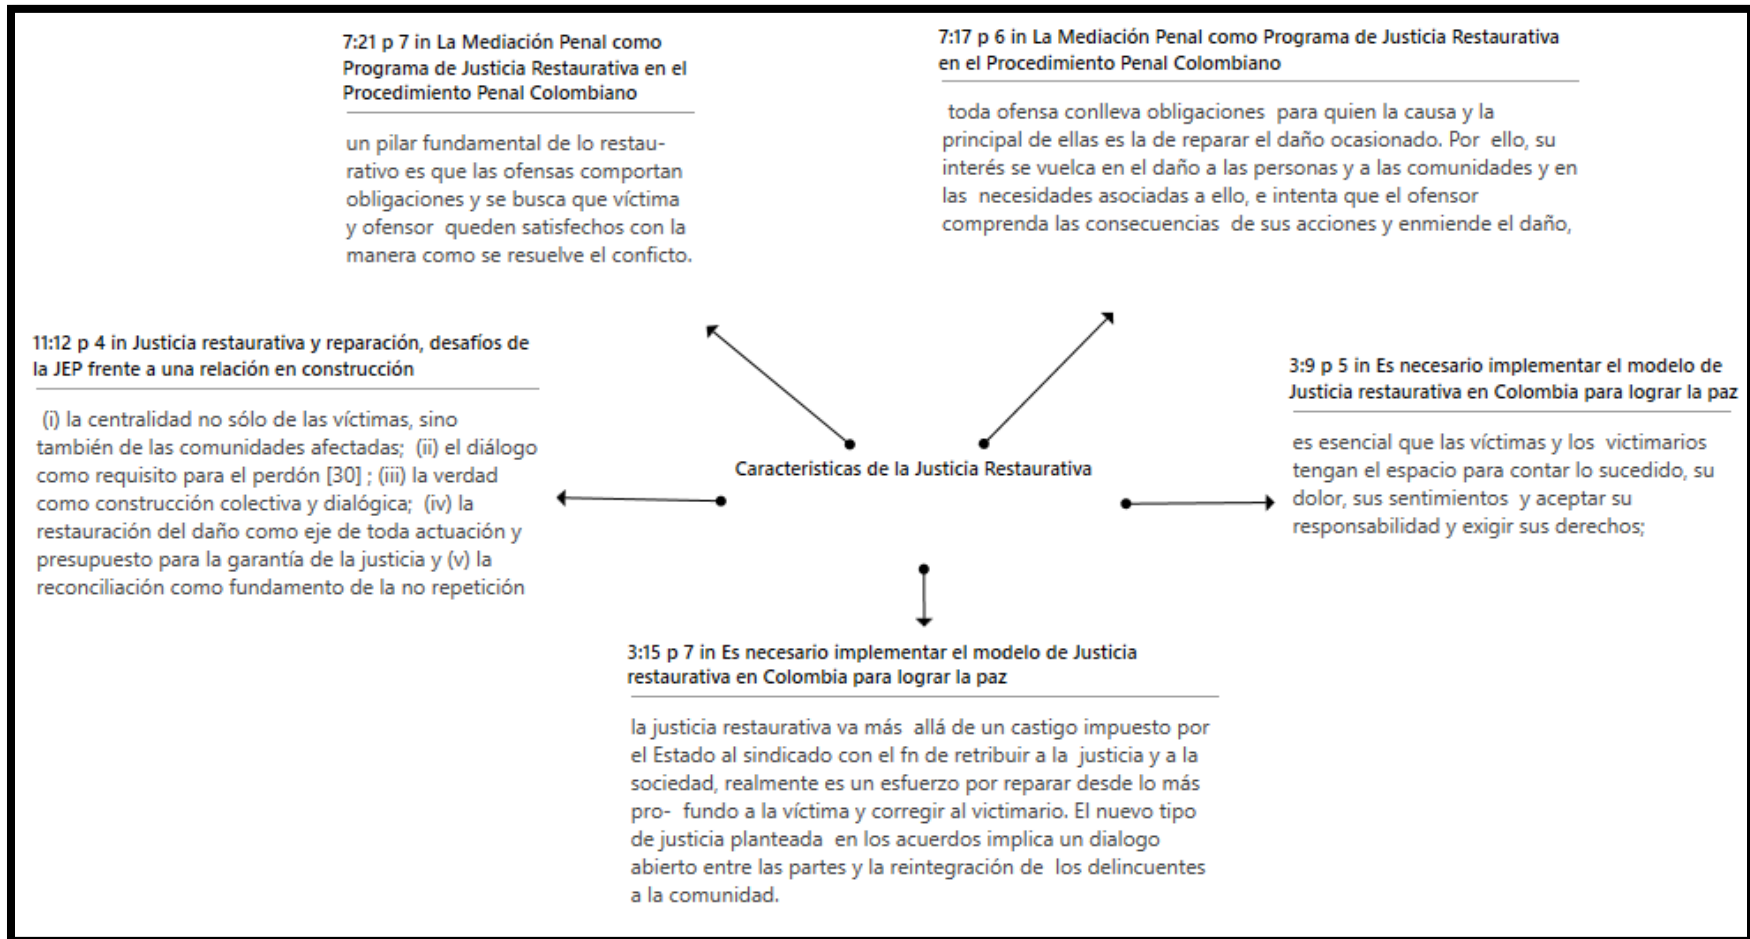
7:21 p 7 in La Mediación Penal como Programa de Justicia Restaurativa en el Procedimiento Penal Colombiano

un pilar fundamental de lo restaurativo es que las ofensas comportan obligaciones y se busca que víctima y ofensor queden satisfechos con la manera como se resuelve el confcto.

7:17 p 6 in La Mediación Penal como Programa de Justicia Restaurativa en el Procedimiento Penal Colombiano

toda ofensa conlleva obligaciones para quien la causa y la principal de ellas es la de reparar el daño ocasionado. Por ello, su interés se vuelca en el daño a las personas y a las comunidades y en las necesidades asociadas a ello, e intenta que el ofensor comprenda las consecuencias de sus acciones y enmiende el daño,

11:12 p 4 in Justicia restaurativa y reparación, desafíos de la JEP frente a una relación en construcción

(i) la centralidad no sólo de las víctimas, sino también de las comunidades afectadas; (ii) el diálogo como requisito para el perdón [30] ; (iii) la verdad como construcción colectiva y dialógica; (iv) la restauración del daño como eje de toda actuación y presupuesto para la garantía de la justicia y (v) la reconciliación como fundamento de la no repetición

Caracteristicas de la Justicia Restaurativa

3:9 p 5 in Es necesario implementar el modelo de Justicia restaurativa en Colombia para lograr la paz

es esencial que las víctimas y los victimarios tengan el espacio para contar lo sucedido, su dolor, sus sentimientos y aceptar su responsabilidad y exigir sus derechos;

3:15 p 7 in Es necesario implementar el modelo de Justicia restaurativa en Colombia para lograr la paz

la justicia restaurativa va más allá de un castigo impuesto por el Estado al sindicado con el fn de retribuir a la justicia y a la sociedad, realmente es un esfuerzo por reparar desde lo más pro- fundo a la víctima y corregir al victimario. El nuevo tipo de justicia planteada en los acuerdos implica un dialogo abierto entre las partes y la reintegración de los delincuentes a la comunidad.